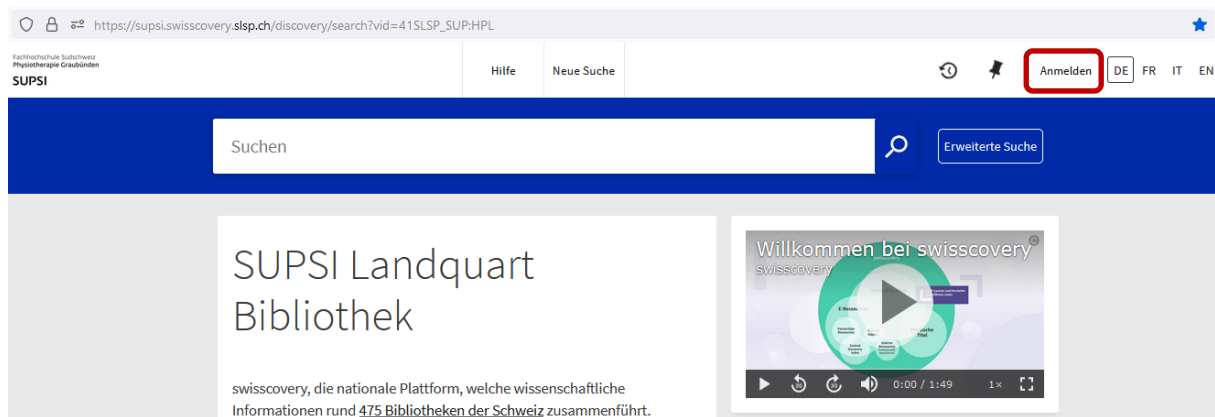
https://supsi.swisscovery.slsp.ch/discovery/search?vid=41SLSP_SUP:HPL

Fachhochschule Südschweiz
Physiotherapie Graubünden
SUPSI

Hilfe
Neue Suche
Anmelden
DE FR IT EN

Suchen
Erweiterte Suche

SUPSI Landquart Bibliothek

swisscovery, die nationale Plattform, welche wissenschaftliche Informationen rund 475 Bibliotheken der Schweiz zusammenführt.

Willkommen bei swisscovery
swisscovery
0:00 / 1:49
1×